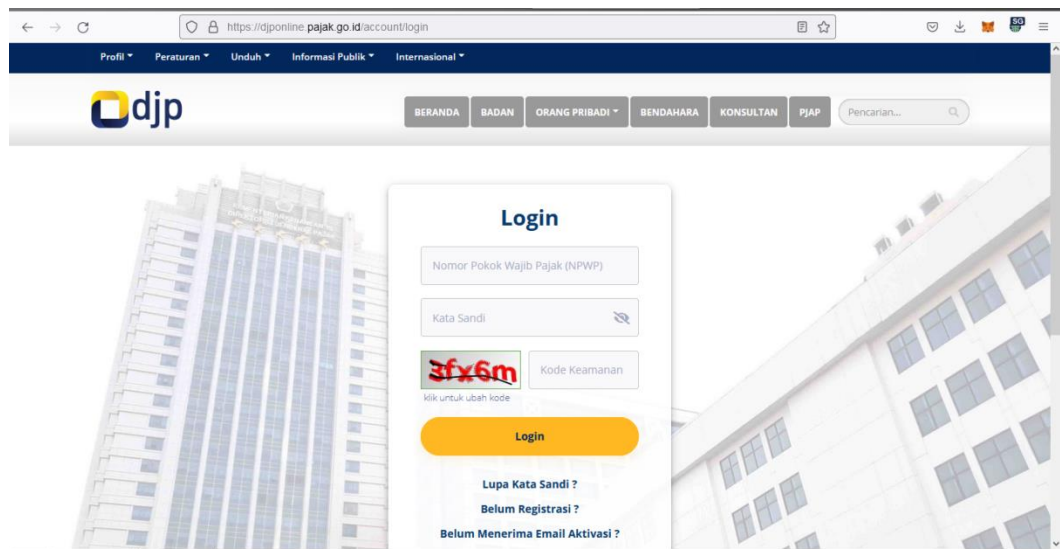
https://djponline.pajak.go.id/account/login

Profil ▾ Peraturan ▾ Unduh ▾ Informasi Publik ▾ Internasional ▾

djp

BERANDA BADAN ORANG PRIBADI ▾ BENDAHARA KONSULTAN PJAP Pencarian...

Login

Nomor Pokok Wajib Pajak (NPWP)

Kata Sandi

3fx6m

Kode Keamanan

klik untuk ubah kode

Login

Lupa Kata Sandi ?

Belum Registrasi ?

Belum Menerima Email Aktivasi ?